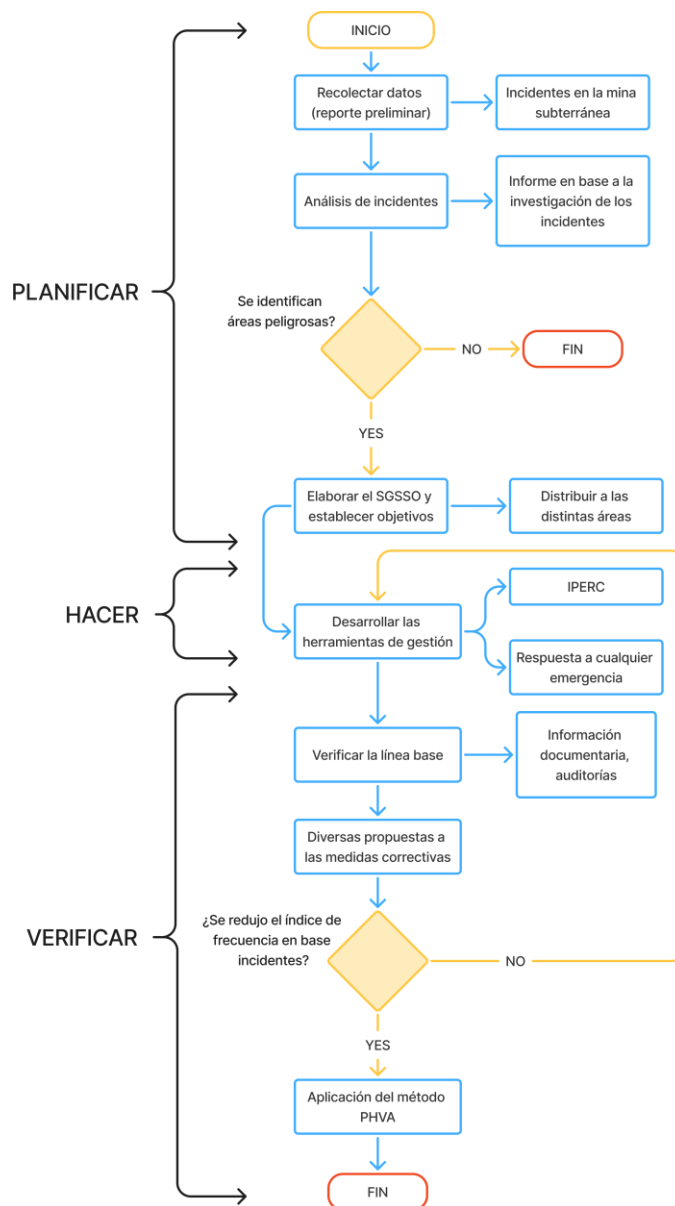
PLANIFICAR

INICIO

Recolectar datos (reporte preliminar)

Incidentes en la mina subterránea

Análisis de incidentes

Informe en base a la investigación de los incidentes

Se identifican áreas peligrosas?

NO

FIN

YES

Elaborar el SGSSO y establecer objetivos

Distribuir a las distintas áreas

HACER

Desarrollar las herramientas de gestión

IPERC

Respuesta a cualquier emergencia

VERIFICAR

Verificar la línea base

Información documentaria, auditorías

Diversas propuestas a las medidas correctivas

¿Se redujo el índice de frecuencia en base incidentes?

NO

YES

Aplicación del método PHVA

FIN